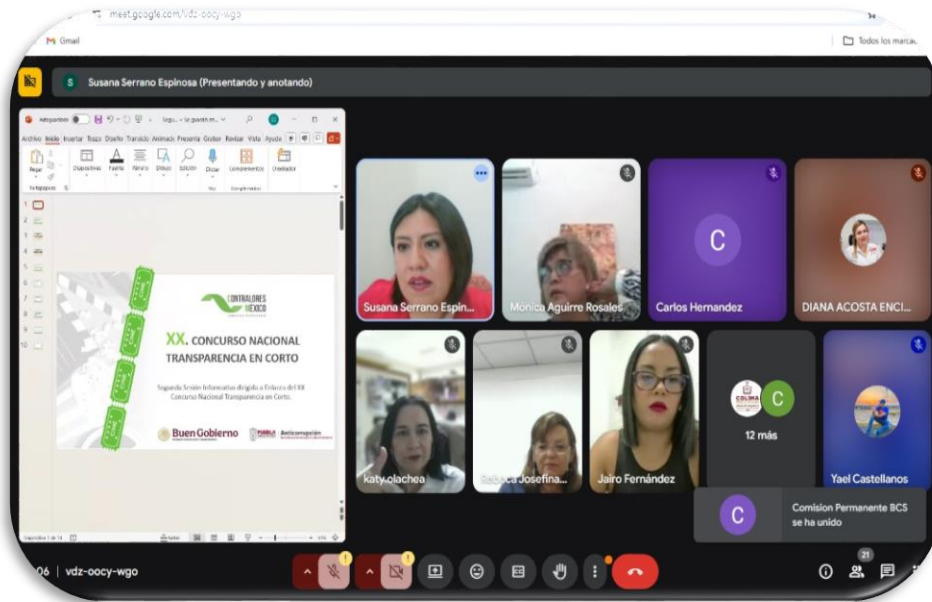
meet.google.com/vdz-oocy-wgo

Gmail

Todos los marca

S Susana Serrano Espinosa (Presentando y anotando)

Archivo Inicio Insertar Trazo Diseño Transición Animaciones Presentación Grabar Revisar Vista Ayuda

Pegar Diapositivas Fuente Párrafo Dibujo Edición Dictar Complementos Diseñador

CONTRALORES MÉXICO

XX. CONCURSO NACIONAL TRANSPARENCIA EN CORTO

Segunda Sesión Informativa dirigida a Enlaces del XX Concurso Nacional Transparencia en Corto.

Buen Gobierno PUEBLA Anticorrupción

Diapositiva 1 de 14

Susana Serrano Espin...

Monica Aguirre Rosales

C
Carlos Hernandez

DIANA ACOSTA ENCI...

katy olachea

Rebeca Josefina...

Jairo Fernández

COLIMA C
12 más

Yael Castellanos

C Comision Permanente BCS se ha unido

06 | vdz-oocy-wgo

21